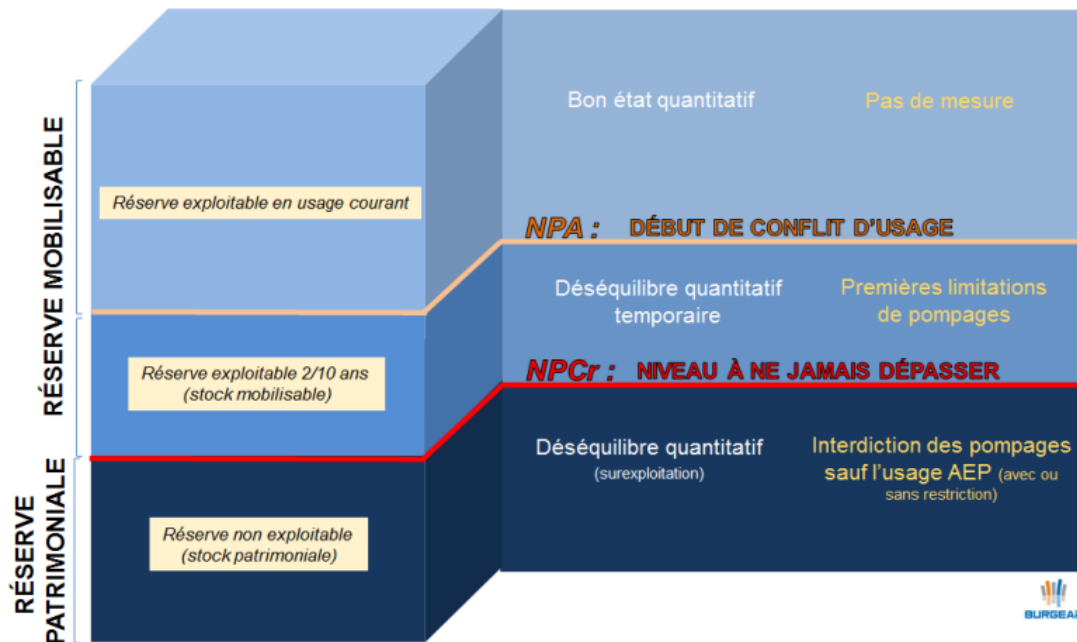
RÉSERVE MOBILISABLE

RÉSERVE PATRIMONIALE

Réserve exploitable en usage courant

Réserve exploitable 2/10 ans (stock mobilisable)

Réserve non exploitable (stock patrimoniale)

Bon état quantitatif

Pas de mesure

NPA : DÉBUT DE CONFLIT D'USAGE

Déséquilibre quantitatif temporaire

Premières limitations de pompages

NPCr : NIVEAU À NE JAMAIS DÉPASSER

Déséquilibre quantitatif (surexploitation)

Interdiction des pompages sauf l'usage AEP (avec ou sans restriction)

BURGEA